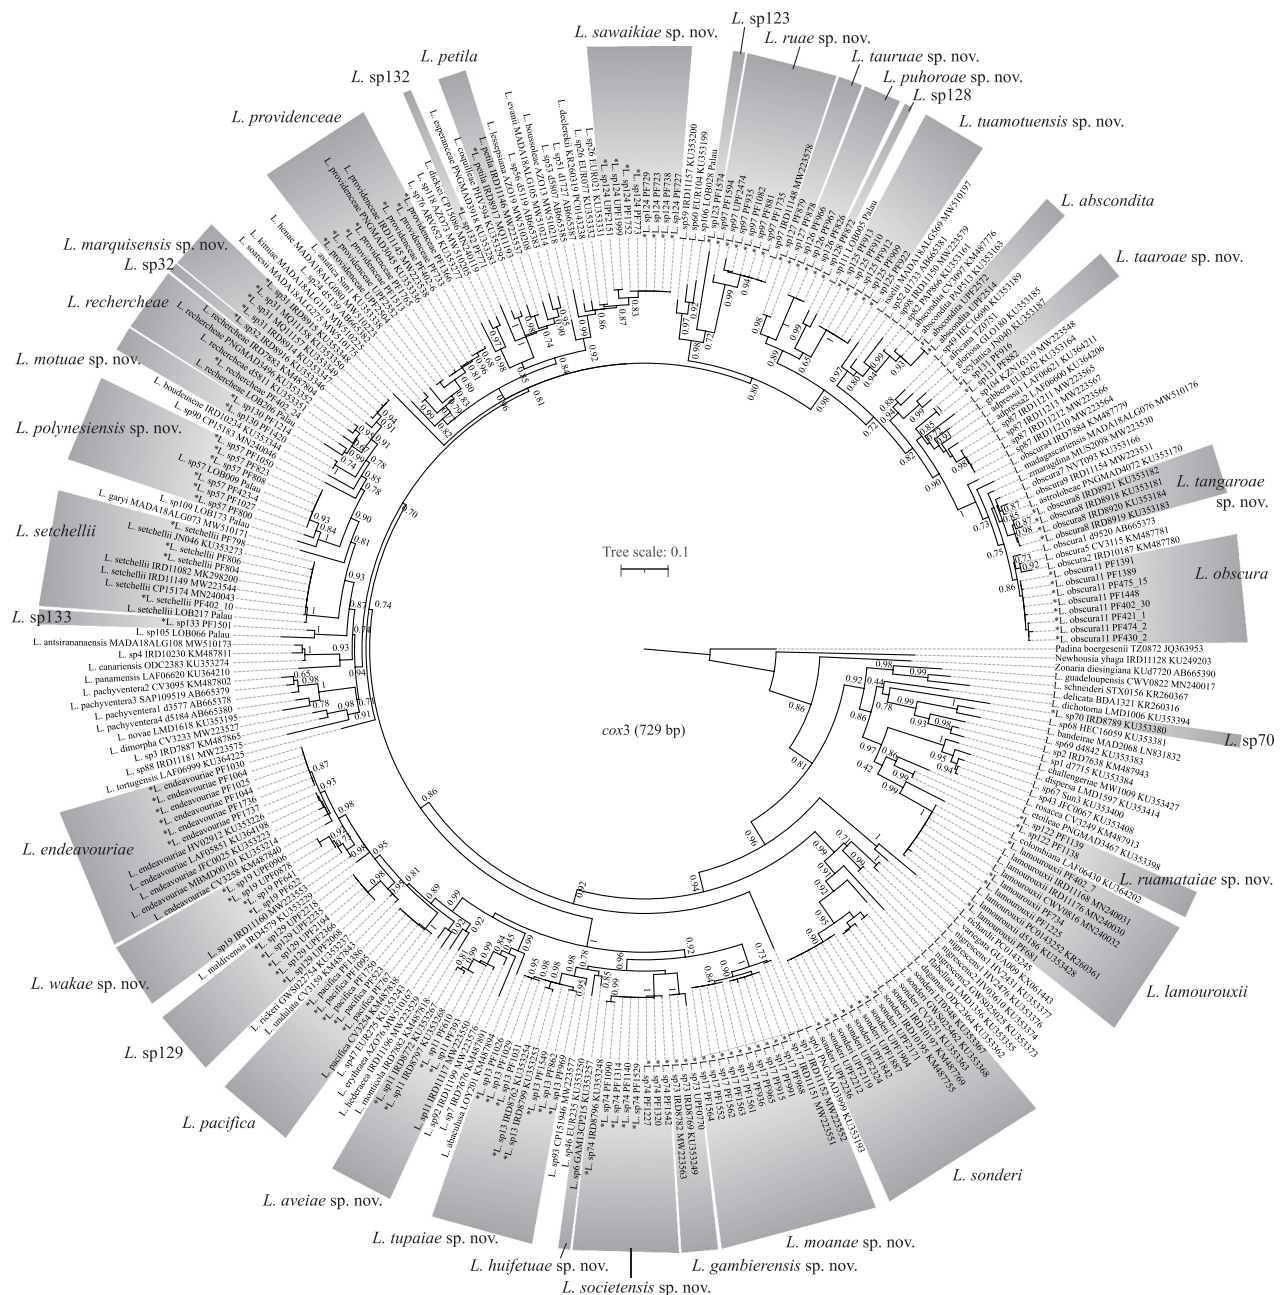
L. sawaikiae sp. nov.
L. sp123
L. ruae sp. nov.
L. tauruae sp. nov.
L. puhoroae sp. nov.
L. sp128
L. tuamotuensis sp. nov.
L. abscondita
L. taaroae sp. nov.
L. tangaroae sp. nov.
L. obscura
L. sp70
L. ruamataiae sp. nov.
L. lamourouxii
L. sonderi
L. moanae sp. nov.
L. gambierensis sp. nov.
L. societensis sp. nov.
L. huifetuae sp. nov.
L. tupaiae sp. nov.
L. aveiae sp. nov.
L. pacifica
L. sp129
L. wakae sp. nov.
L. endeavouriae
L. sp133
L. setchellii
L. polynesiensis sp. nov.
L. motuae sp. nov.
L. rechercheae
L. sp32
L. marquisensis sp. nov.
L. providenceae
L. sp132
L. petila

Tree scale: 0.1
cox3 (729 bp)

Padina boergesenii TZ0872 JQ363953
Newhousia yhaga IRD11128 KU249203
Zonaria diesingiana KUd7720 AB665390
L. guadeloupensis CWV0822 MN240017
L. schneideri STX0156 KR260367
L. delicata BDA1321 KR260316
L. dichotoma LMD1006 KU353394
L. sp70 IRD8789 KU353380
L. sp68 HEC16059 KU353381
L. bandeirae MAD2068 LN831832
L. sp69 d4842 KU353383
L. sp2 IRD7638 KM487943
L. sp1 d7715 KU353384
L. challengeriae MW1009 KU353427
L. dispersa LMD1597 KU353414
L. sp67 Sun3 KU353400
L. sp43 JFC0067 KU353408
L. rosacea CV3249 KM487913
L. etoileae PNGMAD3467 KU353398
L. antsirananaensis MADA18ALG108 MW510173
L. sp4 IRD10230 KM487811
L. canariensis ODC2383 KU353274
L. panamensis LAF6620 KU364210
L. pachyventera2 CV3095 KM487802
L. pachyventera3 SAP109519 AB665379
L. pachyventera1 d3577 AB665380
L. pachyventera4 d5184 KU353195
L. novae LMD1618 KU353195
L. dimorpha CV3233 MW223527
L. sp3 IRD7887 KM487865
L. sp88 IRD11181 MW223575
L. tortugensis LAF06999 KU364225
L. sp105 LOB066 Palau
*L. sp133 PF1501
L. setchellii LOB217 Palau
L. setchellii PF402_10
L. setchellii CP15174 MN240043
L. setchellii IRD11149 MW223544
L. setchellii IRD11082 MK298200
*L. setchellii PF804
*L. setchellii PF806
L. setchellii JN046 KU353273
*L. setchellii PF798
L. setchellii GWS022 KU353243
L. garyi MADA18ALG073 MW510171
L. sp109 LOB173 Palau
*L. obscura11 PF430_2
*L. obscura11 PF474_2
*L. obscura11 PF421_1
*L. obscura11 PF402_30
*L. obscura11 PF1448
*L. obscura11 PF475_15
*L. obscura11 PF1389
*L. obscura11 PF1391
L. obscura2 IRD10187 KM487780
L. obscura5 CV3115 KM487781
L. obscura1 d9520 AB665373
0.70
0.74
0.86
0.81
0.98
0.90
0.72
0.92
0.94
0.86
0.81
0.92
0.96
0.73